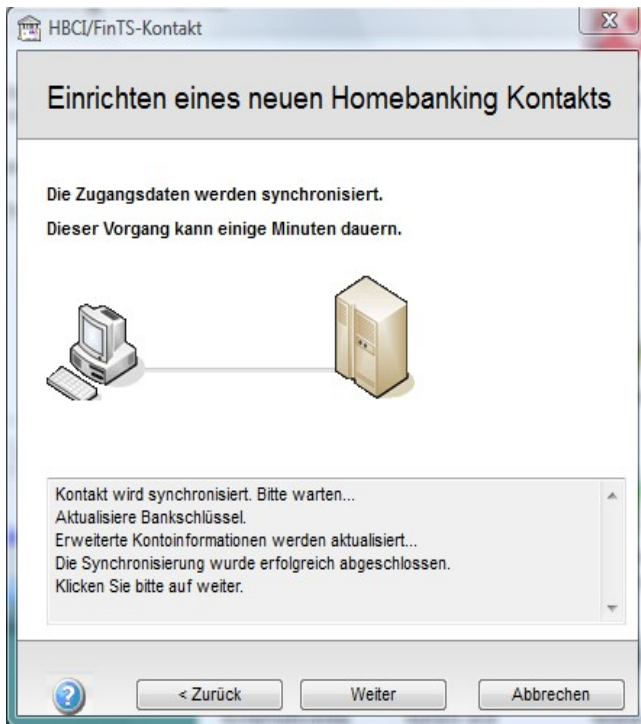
HBCI/FinTS-Kontakt

Einrichten eines neuen Homebanking Kontakts

Die Zugangsdaten werden synchronisiert.

Dieser Vorgang kann einige Minuten dauern.

Kontakt wird synchronisiert. Bitte warten...
Aktualisiere Bankschlüssel.
Erweiterte Kontoinformationen werden aktualisiert...
Die Synchronisierung wurde erfolgreich abgeschlossen.
Klicken Sie bitte auf weiter.

< Zurück
Weiter
Abbrechen